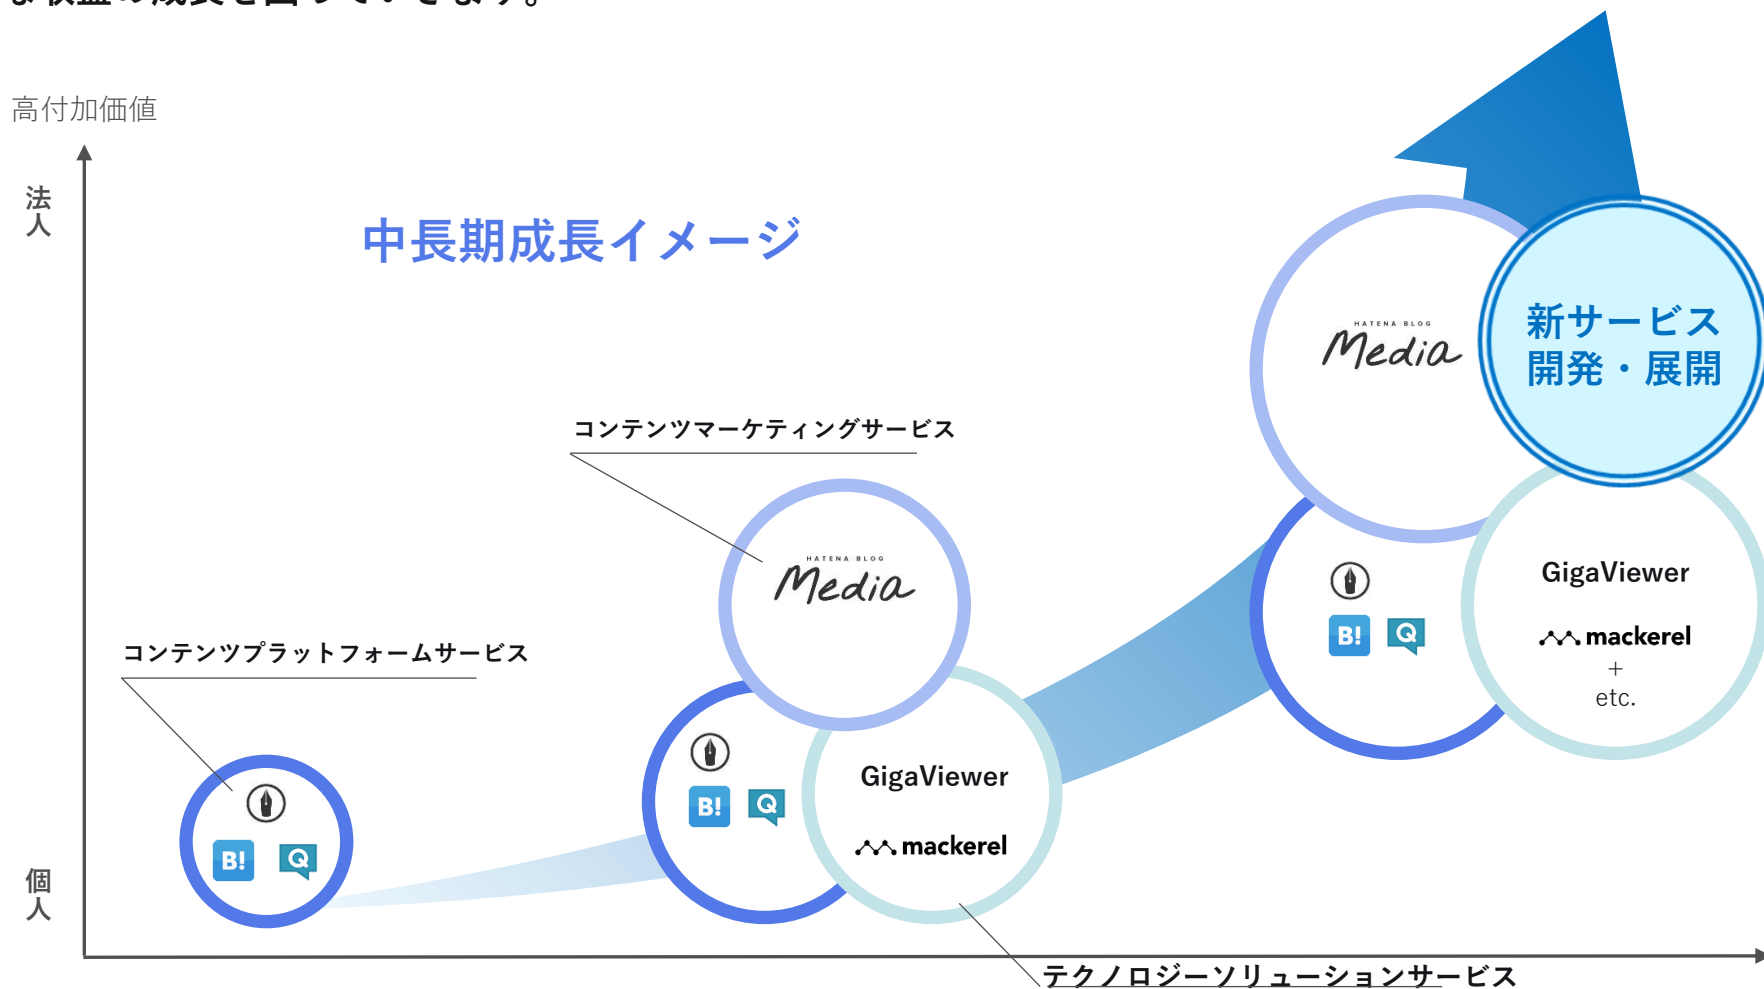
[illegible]

高付加価値

法人

中長期成長イメージ

コンテンツマーケティングサービス

HATENA BLOG
Media

新サービス
開発・展開

HATENA BLOG
Media

コンテンツプラットフォームサービス

B!

GigaViewer

mackerel
+
etc.

B!

GigaViewer

mackerel

B!

個人

テクノロジーソリューションサービス